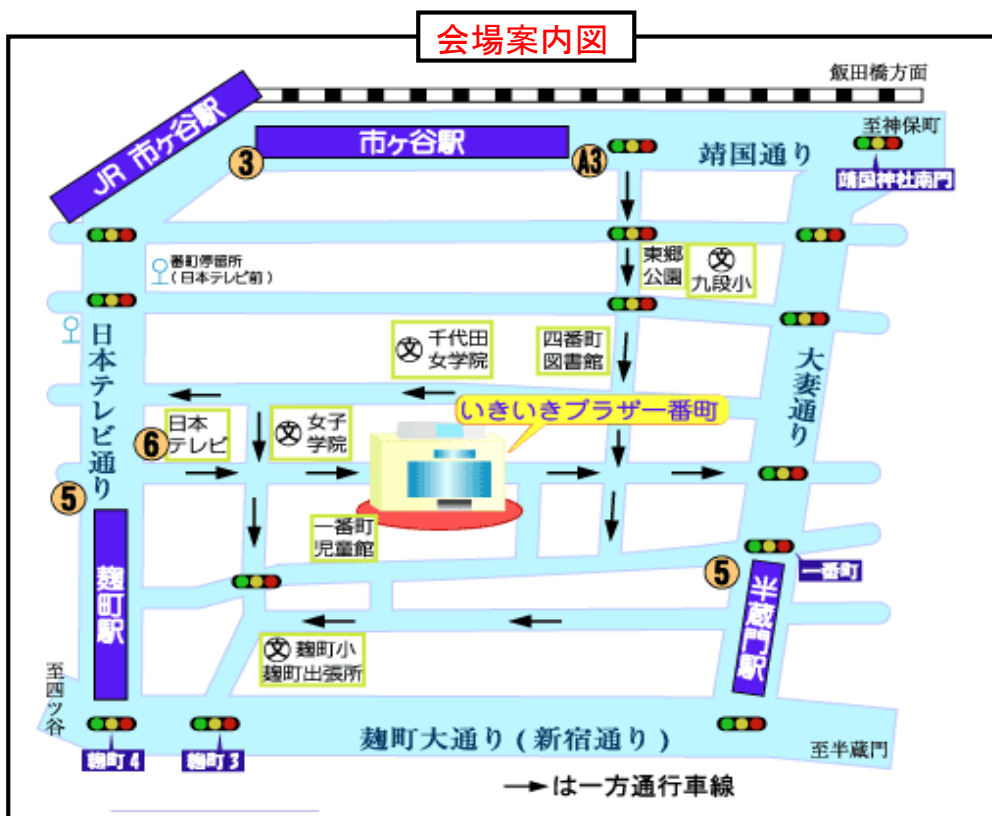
会場案内図

飯田橋方面

JR 市ヶ谷駅

市ヶ谷駅

3

A3

靖国通り

至神保町

靖国神社南門

番町停留所
（日本テレビ前）

東郷公園

文 九段小

日本テレビ通り

文 千代田女学院

四番町図書館

大妻通り

いきいきプラザ一番町

日本テレビ

6

文 女子学院

5

一番町児童館

麹町駅

5

半蔵門駅

一番町

文 麹町小
麹町出張所

至四ッ谷

麹町大通り（新宿通り）

至半蔵門

麹町 4

麹町 3

→は一方通行車線